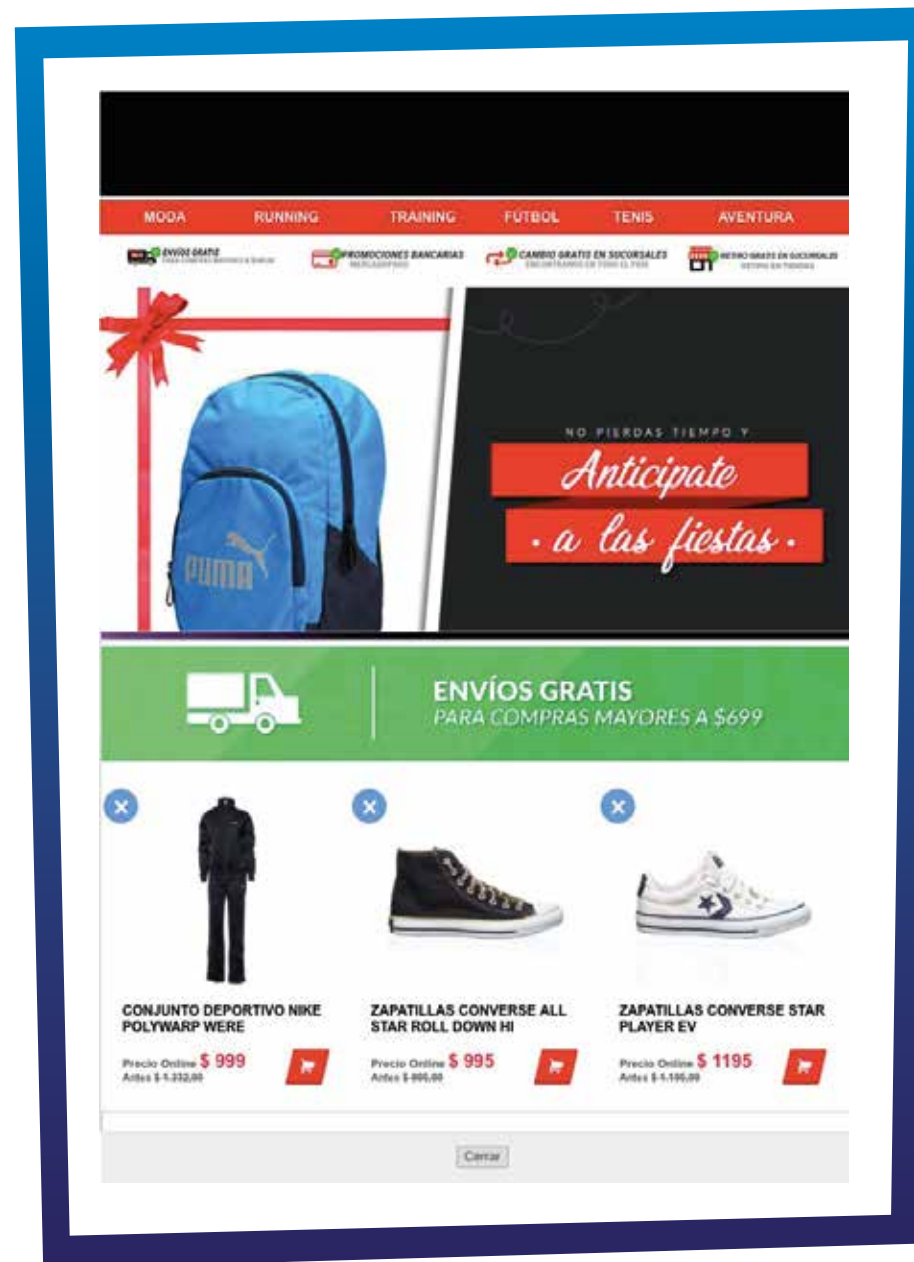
MODA RUNNING TRAINING FUTBOL TENIS AVENTURA

ENVÍOS GRATIS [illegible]

PROMOCIONES BANCARIAS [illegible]

CAMBIO GRATIS EN SUCURSALES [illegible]

RETIRO GRATIS EN SUCURSALES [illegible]

PUMA

NO PIERDAS TIEMPO Y

Anticipate

· a las fiestas ·

ENVÍOS GRATIS
PARA COMPRAS MAYORES A $699

CONJUNTO DEPORTIVO NIKE POLYWARP WERE

Precio Online $ 999
Antes $ 1.232,00

ZAPATILLAS CONVERSE ALL STAR ROLL DOWN HI

Precio Online $ 995
Antes $ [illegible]

ZAPATILLAS CONVERSE STAR PLAYER EV

Precio Online $ 1195
Antes $ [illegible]

Cerrar